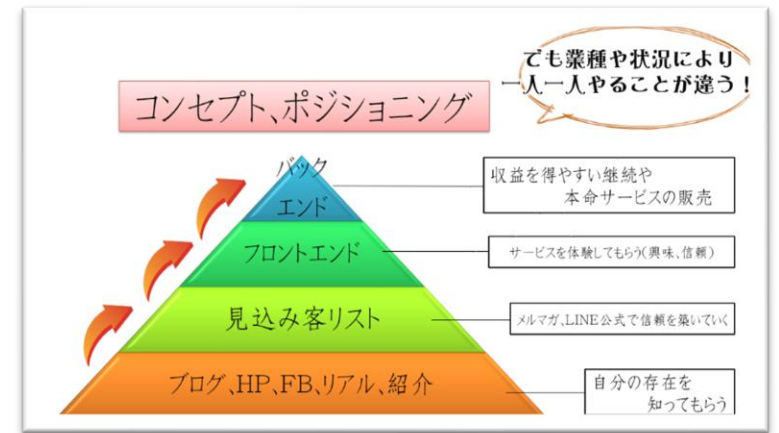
でも業種や状況により一人一人やることが違う！

コンセプト、ポジショニング

バックエンド

収益を得やすい継続や本命サービスの販売

フロントエンド

サービスを体験してもらう(興味、信頼)

見込み客リスト

メルマガ、LINE公式で信頼を築いていく

ブログ、HP、FB、リアル、紹介

自分の存在を知ってもらう